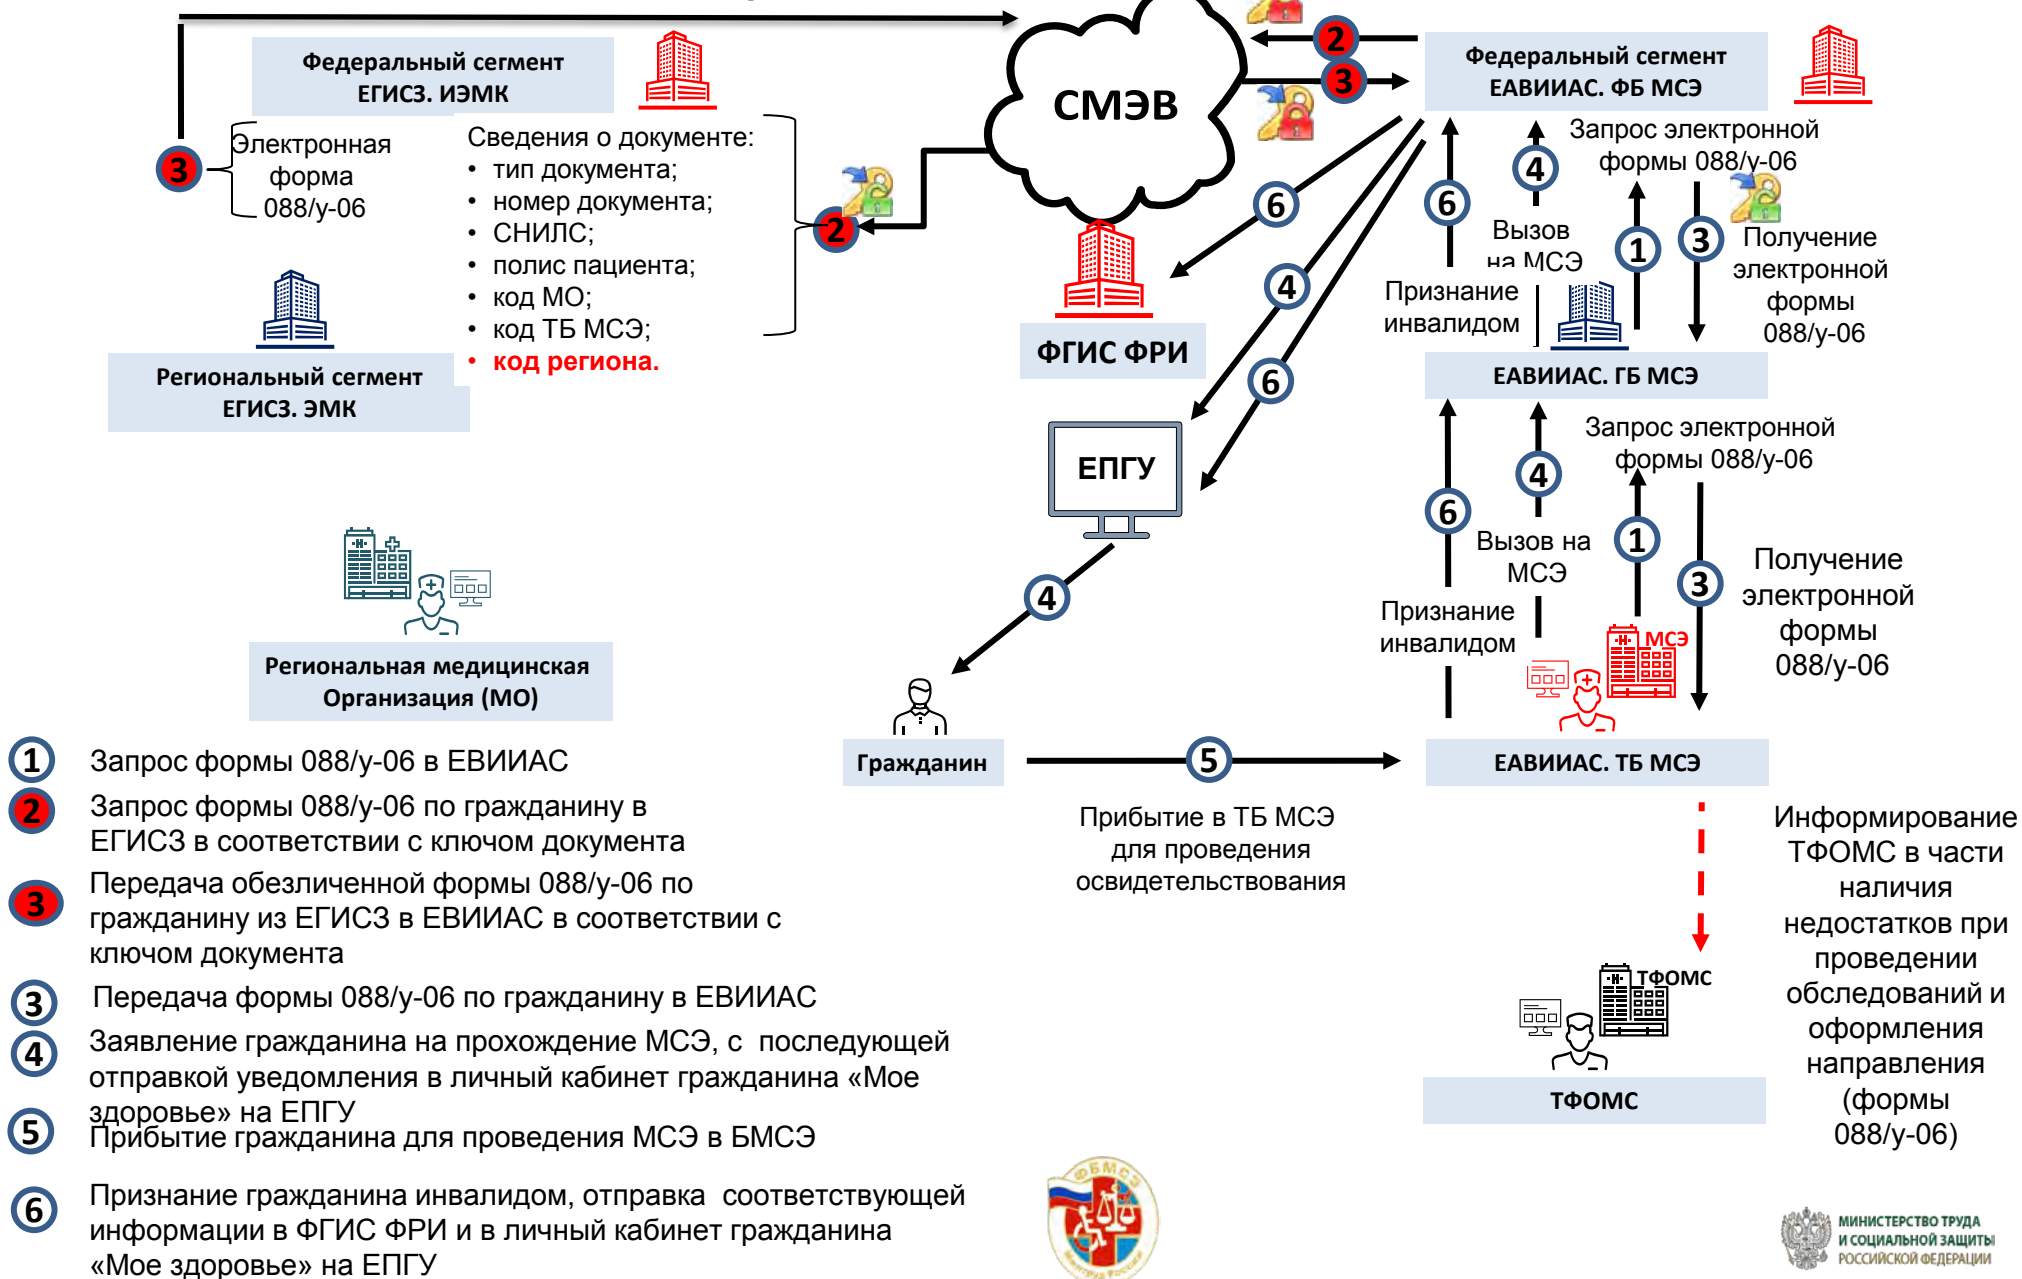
Федеральный сегмент ЕГИСЗ. ИЭМК

СМЭВ

2

3

Федеральный сегмент ЕАВИИАС. ФБ МСЭ

3

Электронная форма 088/у-06

Сведения о документе:
• тип документа;
• номер документа;
• СНИЛС;
• полис пациента;
• код МО;
• код ТБ МСЭ;
• код региона.

2

6

4

6

6

4

Запрос электронной формы 088/у-06

Вызов на МСЭ

1

3

Получение электронной формы 088/у-06

Признание инвалидом

ФГИС ФРИ

Региональный сегмент ЕГИСЗ. ЭМК

ЕАВИИАС. ГБ МСЭ

Запрос электронной формы 088/у-06

ЕПГУ

6

4

Вызов на МСЭ

1

3

Получение электронной формы 088/у-06

Признание инвалидом

МСЭ

4

Региональная медицинская Организация (МО)

Гражданин

5

ЕАВИИАС. ТБ МСЭ

Прибытие в ТБ МСЭ для проведения освидетельствования

Информирование ТФОМС в части наличия недостатков при проведении обследований и оформления направления (формы 088/у-06)

ТФОМС

ТФОМС

1 Запрос формы 088/у-06 в ЕВИИАС

2 Запрос формы 088/у-06 по гражданину в ЕГИСЗ в соответствии с ключом документа

3 Передача обезличенной формы 088/у-06 по гражданину из ЕГИСЗ в ЕВИИАС в соответствии с ключом документа

3 Передача формы 088/у-06 по гражданину в ЕВИИАС

4 Заявление гражданина на прохождение МСЭ, с последующей отправкой уведомления в личный кабинет гражданина «Мое здоровье» на ЕПГУ

5 Прибытие гражданина для проведения МСЭ в БМСЭ

6 Признание гражданина инвалидом, отправка соответствующей информации в ФГИС ФРИ и в личный кабинет гражданина «Мое здоровье» на ЕПГУ

ФБМСЭ

МИНИСТЕРСТВО ТРУДА И СОЦИАЛЬНОЙ ЗАЩИТЫ РОССИЙСКОЙ ФЕДЕРАЦИИ